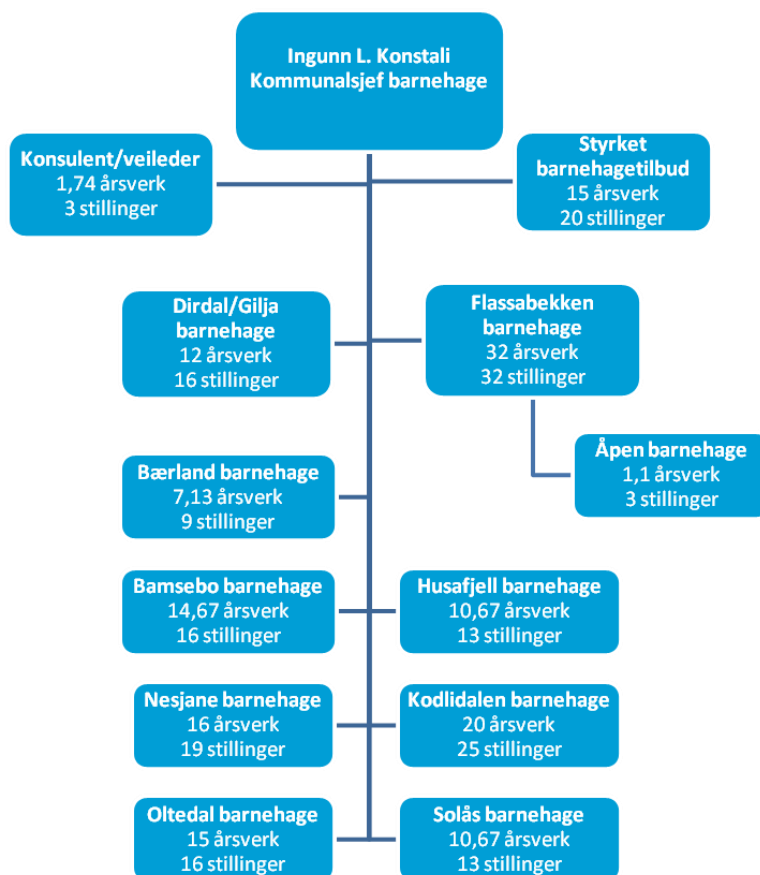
Ingunn L. Konstali
Kommunalsjef barnehage

Konsulent/veileder
1,74 årsverk
3 stillinger

Styrket barnehagetilbud
15 årsverk
20 stillinger

Dirdal/Gilja barnehage
12 årsverk
16 stillinger

Flassabekken barnehage
32 årsverk
32 stillinger

Åpen barnehage
1,1 årsverk
3 stillinger

Bærland barnehage
7,13 årsverk
9 stillinger

Bamsebo barnehage
14,67 årsverk
16 stillinger

Husafjell barnehage
10,67 årsverk
13 stillinger

Nesjane barnehage
16 årsverk
19 stillinger

Kodlidalen barnehage
20 årsverk
25 stillinger

Oltedal barnehage
15 årsverk
16 stillinger

Solås barnehage
10,67 årsverk
13 stillinger